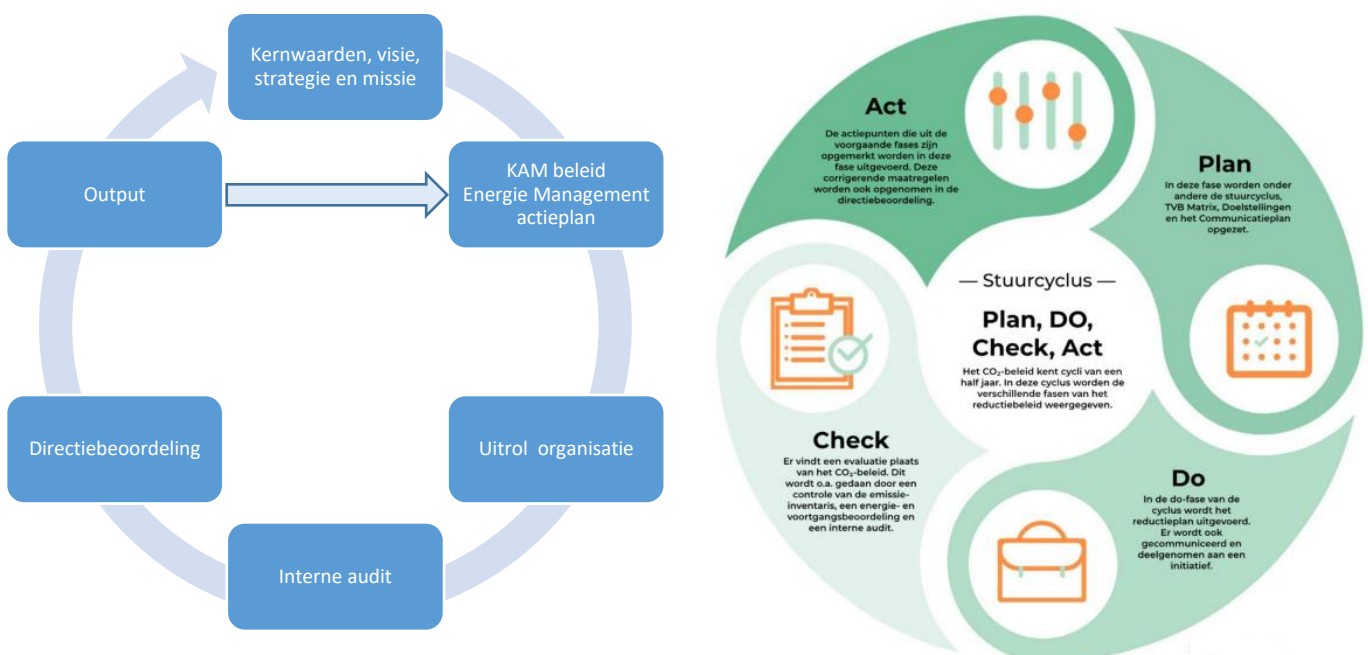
Kernwaarden, visie, strategie en missie

KAM beleid Energie Management actieplan

Uitrol organisatie

Interne audit

Directiebeoordeling

Output

Act

De actiepunten die uit de voorgaande fases zijn opgemerkt worden in deze fase uitgevoerd. Deze corrigerende maatregelen worden ook opgenomen in de directiebeoordeling.

Plan

In deze fase worden onder andere de stuurcyclus, TVB Matrix, Doelstellingen en het Communicatieplan opgezet.

— Stuurcyclus —

Plan, DO, Check, Act

Het $CO_2$-beleid kent cycli van een half jaar. In deze cyclus worden de verschillende fasen van het reductiebeleid weergegeven.

Check

Er vindt een evaluatie plaats van het $CO_2$-beleid. Dit wordt o.a. gedaan door een controle van de emissie-inventaris, een energie- en voortgangsbeoordeling en een interne audit.

Do

In de do-fase van de cyclus wordt het reductieplan uitgevoerd. Er wordt ook gecommuniceerd en deelgenomen aan een initiatief.